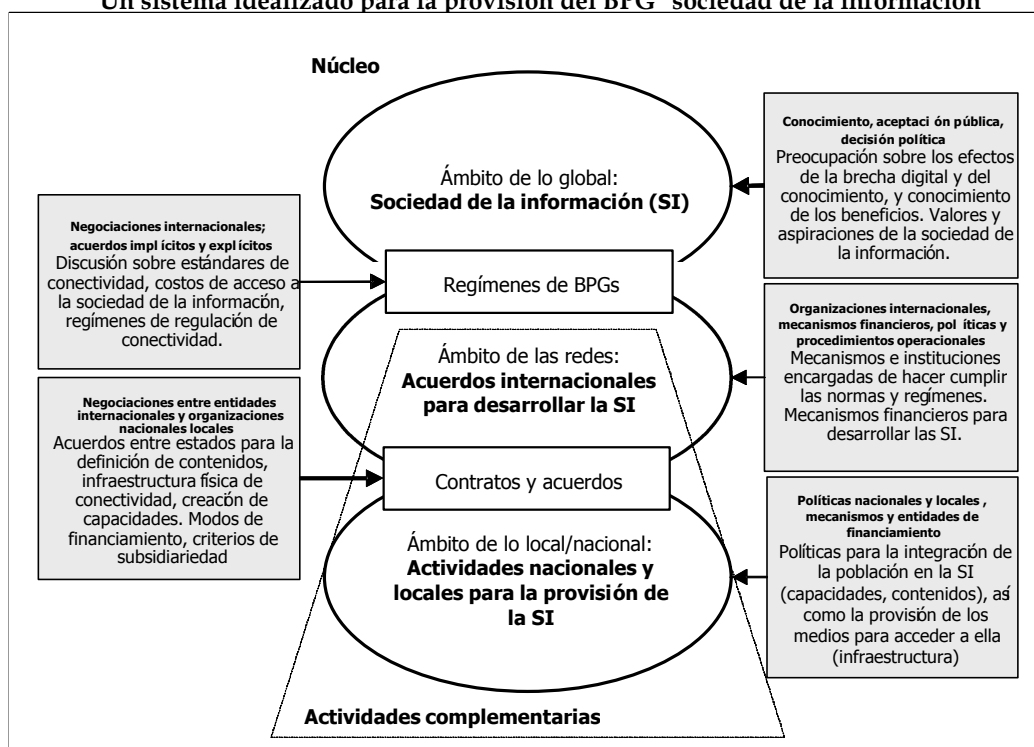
Un sistema idealizado para la provisión del BPG "sociedad de la información"

Núcleo

Conocimiento, aceptaci ón pública, decisión política
Preocupación sobre los efectos de la brecha digital y del conocimiento, y conocimiento de los beneficios. Valores y aspiraciones de la sociedad de la información.

Ámbito de lo global:
Sociedad de la información (SI)

Negociaciones internacionales; acuerdos impl ícitos y expl ícitos
Discusión sobre estándares de conectividad, costos de acceso a la sociedad de la informacón, regímenes de regulación de conectividad.

Regímenes de BPGs

Organizaciones internacionales, mecanismos financieros, pol íticas y procedimientos operacionales
Mecanismos e instituciones encargadas de hacer cumplir las normas y regímenes. Mecanismos financieros para desarrollar las SI.

Ámbito de las redes:
Acuerdos internacionales para desarrollar la SI

Negociaciones entre entidades internacionales y organizaciones nacionales locales
Acuerdos entre estados para la definición de contenidos, infraestructura física de conectividad, creacón de capacidades. Modos de financiamiento, criterios de subsidiariedad

Contratos y acuerdos

Políticas nacionales y locales , mecanismos y entidades de financiamiento
Políticas para la integración de la población en la SI (capacidades, contenidos), así como la provisión de los medios para acceder a ella (infraestructura)

Ámbito de lo local/nacional:
Actividades nacionales y locales para la provisión de la SI

Actividades complementarias